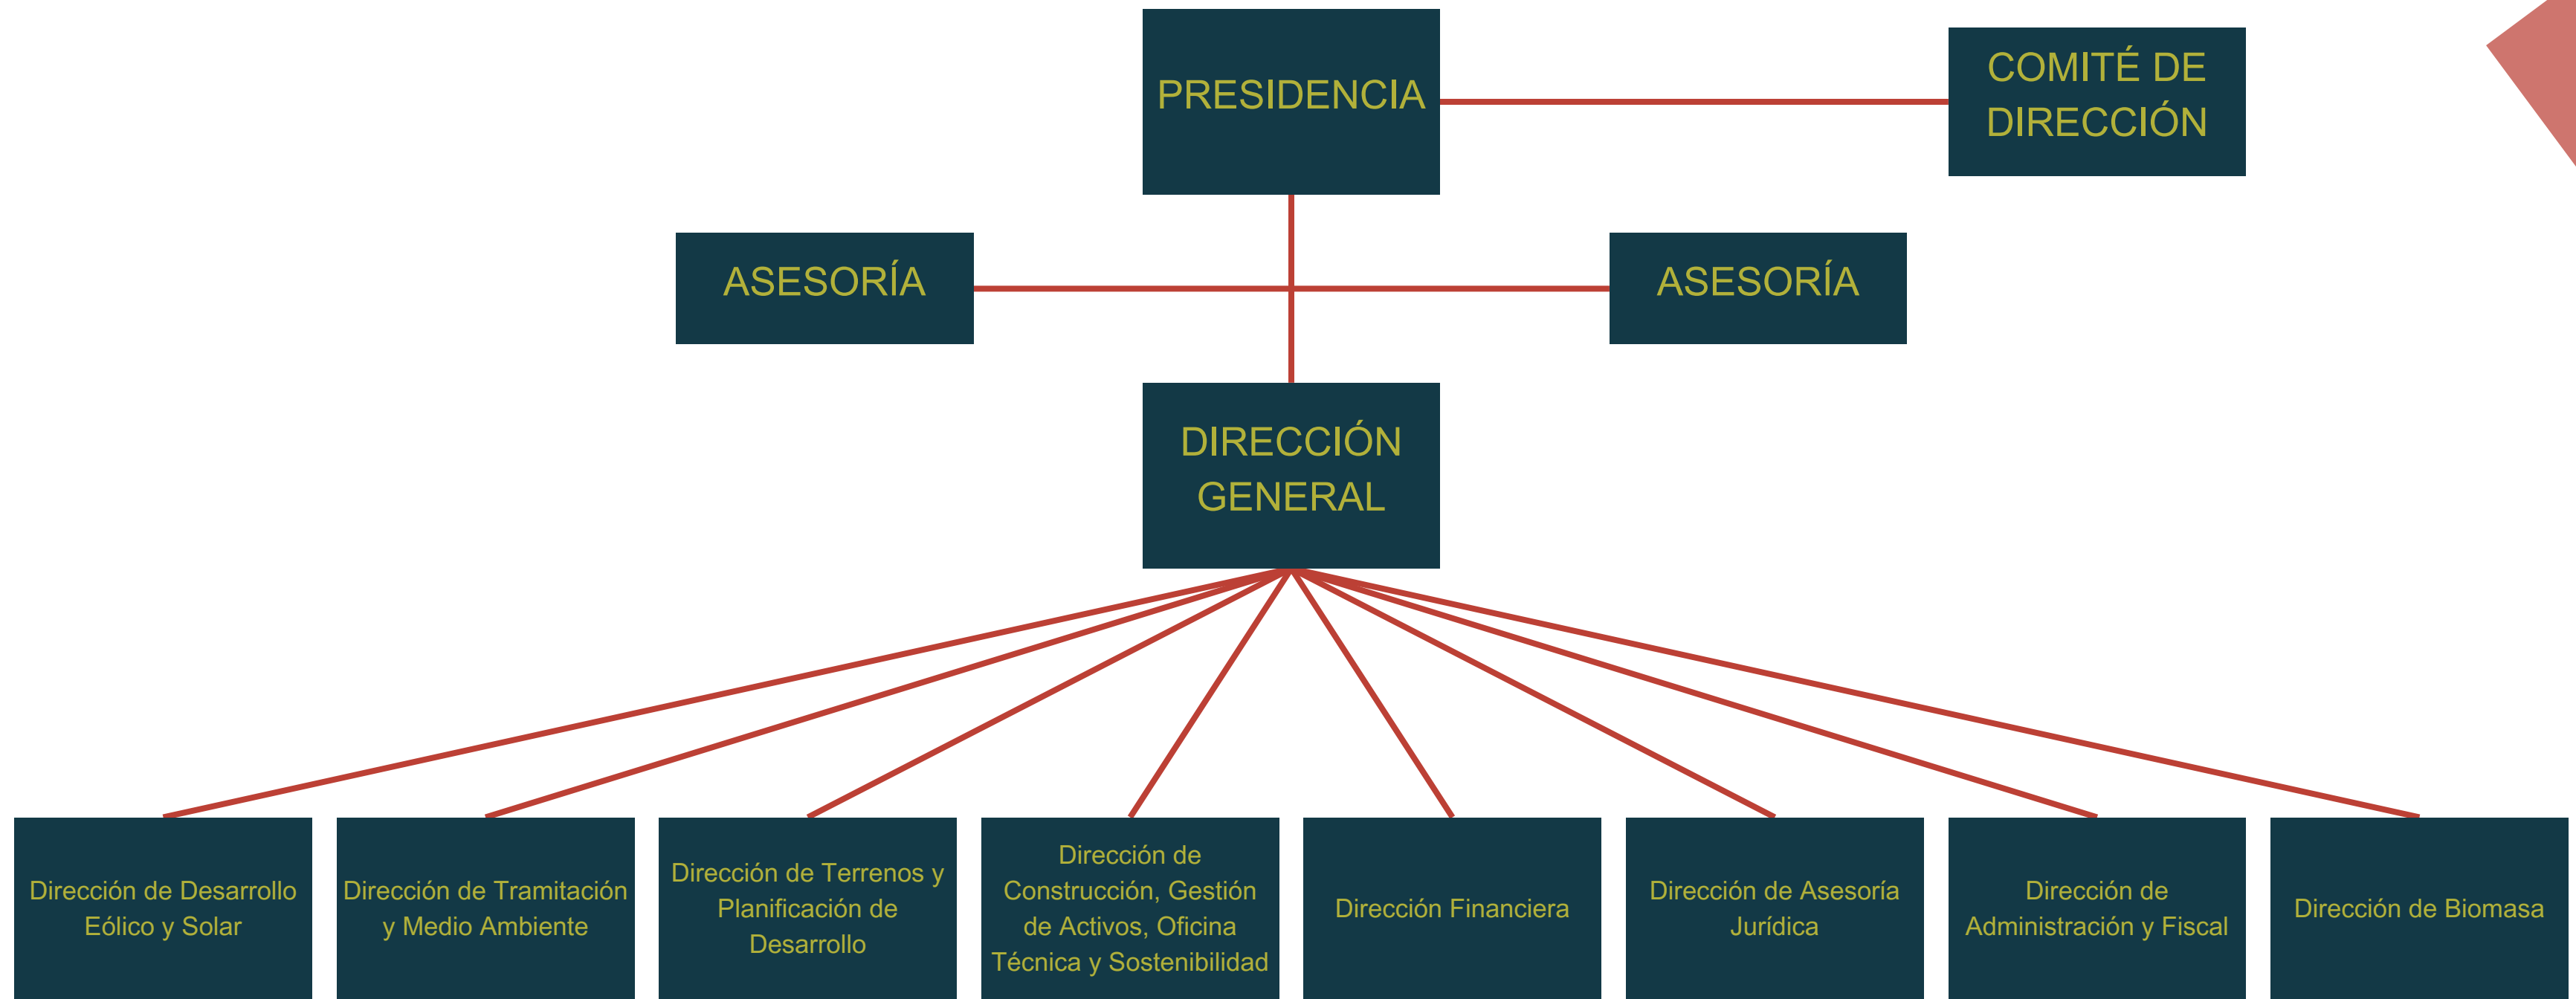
PRESIDENCIA

COMITÉ DE DIRECCIÓN

ASESORÍA

ASESORÍA

DIRECCIÓN GENERAL

Dirección de Desarrollo Eólico y Solar

Dirección de Tramitación y Medio Ambiente

Dirección de Terrenos y Planificación de Desarrollo

Dirección de Construcción, Gestión de Activos, Oficina Técnica y Sostenibilidad

Dirección Financiera

Dirección de Asesoría Jurídica

Dirección de Administración y Fiscal

Dirección de Biomasa